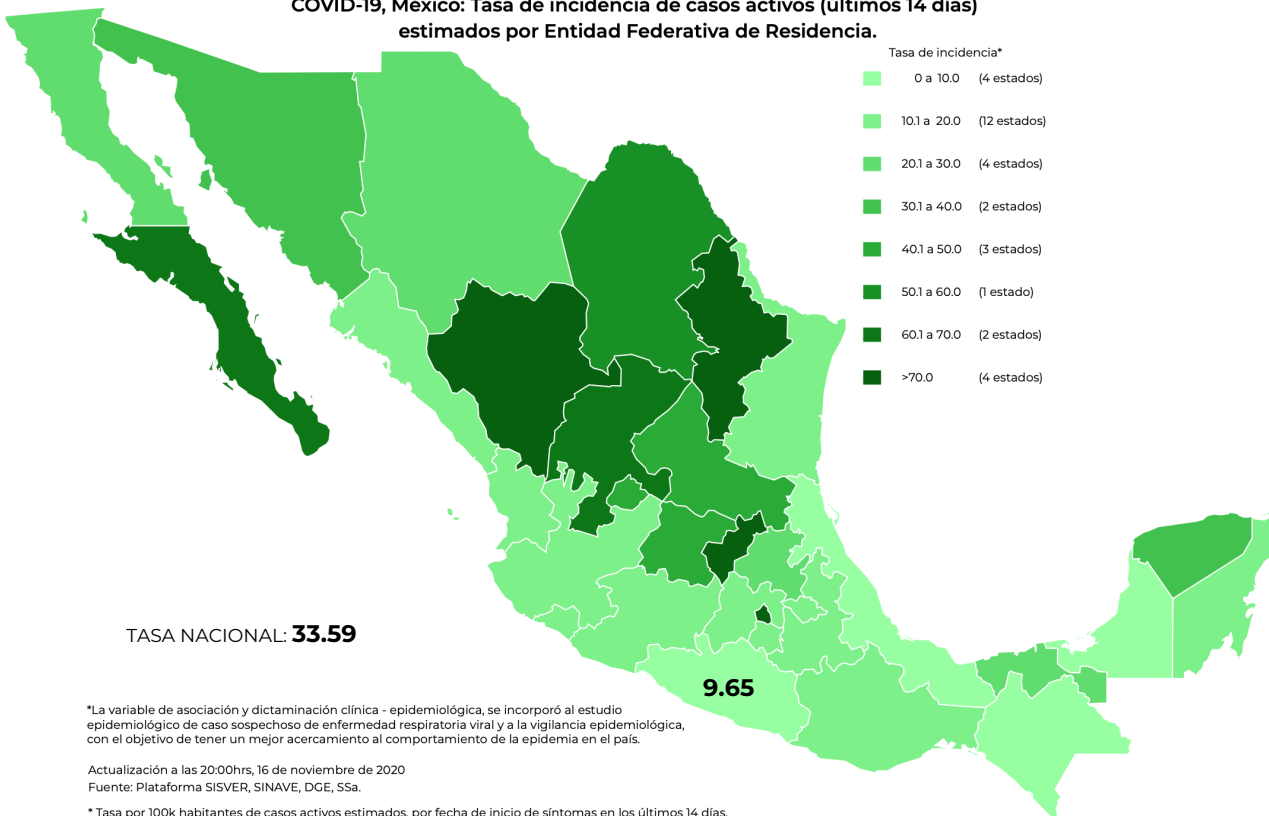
COVID-19, México: Tasa de incidencia de casos activos (últimos 14 días) estimados por Entidad Federativa de Residencia.

Tasa de incidencia*

| | |
|---|---|
| 0 a 10.0 | (4 estados) |
| 10.1 a 20.0 | (12 estados) |
| 20.1 a 30.0 | (4 estados) |
| 30.1 a 40.0 | (2 estados) |
| 40.1 a 50.0 | (3 estados) |
| 50.1 a 60.0 | (1 estado) |
| 60.1 a 70.0 | (2 estados) |
| >70.0 | (4 estados) |

TASA NACIONAL: 33.59

9.65

*La variable de asociación y dictaminación clínica - epidemiológica, se incorporó al estudio epidemiológico de caso sospechoso de enfermedad respiratoria viral y a la vigilancia epidemiológica, con el objetivo de tener un mejor acercamiento al comportamiento de la epidemia en el país.

Actualización a las 20:00hrs, 16 de noviembre de 2020
Fuente: Plataforma SISVER, SINAVE, DGE, SSa.

* Tasa por 100k habitantes de casos activos estimados, por fecha de inicio de síntomas en los últimos 14 días.